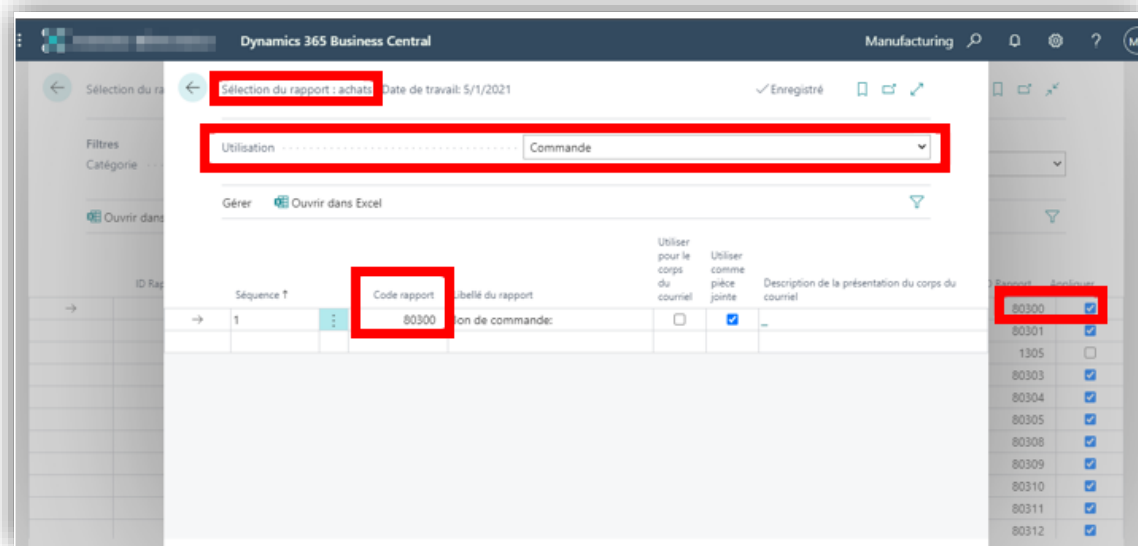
Dynamics 365 Business Central

Manufacturing

Sélection du ra

Filtres
Catégorie

Ouvrir dans

ID Ra

Sélection du rapport : achats  Date de travail: 5/1/2021

✓Enregistré

Utilisation  Commande

Gérer  Ouvrir dans Excel

| Séquence ↑ | Code rapport | Libellé du rapport | Utiliser pour le corps du courriel | Utiliser comme pièce jointe | Description de la présentation du corps du courriel |
|---|---|---|---|---|---|
| 1 | 80300 | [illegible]on de commande: | ☐ | ☑ | _ |

| D Rapport | Appliquer |
|---|---|
| 80300 | ☑ |
| 80301 | ☑ |
| 1305 | ☐ |
| 80303 | ☑ |
| 80304 | ☑ |
| 80305 | ☑ |
| 80308 | ☑ |
| 80309 | ☑ |
| 80310 | ☑ |
| 80311 | ☑ |
| 80312 | ☑ |